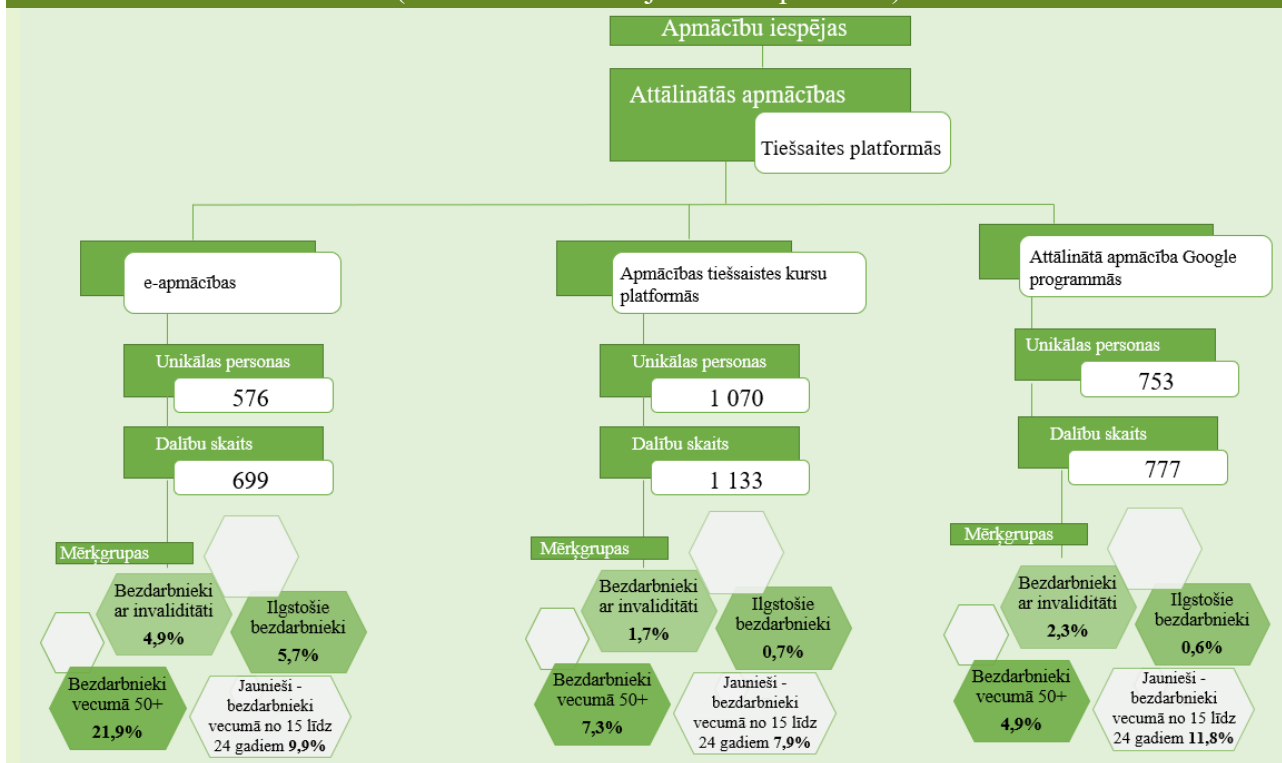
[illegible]

Apmācību iespējas

Attālinātās apmācības

Tiešsaites platformās

e-apmācības

Unikālas personas

576

Dalību skaits

699

Mērķgrupas

Bezdarbnieki ar invaliditāti **4,9%**

Ilgstošie bezdarbnieki **5,7%**

Bezdarbnieki vecumā 50+ **21,9%**

Jaunieši - bezdarbnieki vecumā no 15 līdz 24 gadiem **9,9%**

Apmācības tiešsaistes kursu platformās

Unikālas personas

1 070

Dalību skaits

1 133

Mērķgrupas

Bezdarbnieki ar invaliditāti **1,7%**

Ilgstošie bezdarbnieki **0,7%**

Bezdarbnieki vecumā 50+ **7,3%**

Jaunieši - bezdarbnieki vecumā no 15 līdz 24 gadiem **7,9%**

Attālinātā apmācība Google programmās

Unikālas personas

753

Dalību skaits

777

Mērķgrupas

Bezdarbnieki ar invaliditāti **2,3%**

Ilgstošie bezdarbnieki **0,6%**

Bezdarbnieki vecumā 50+ **4,9%**

Jaunieši - bezdarbnieki vecumā no 15 līdz 24 gadiem **11,8%**